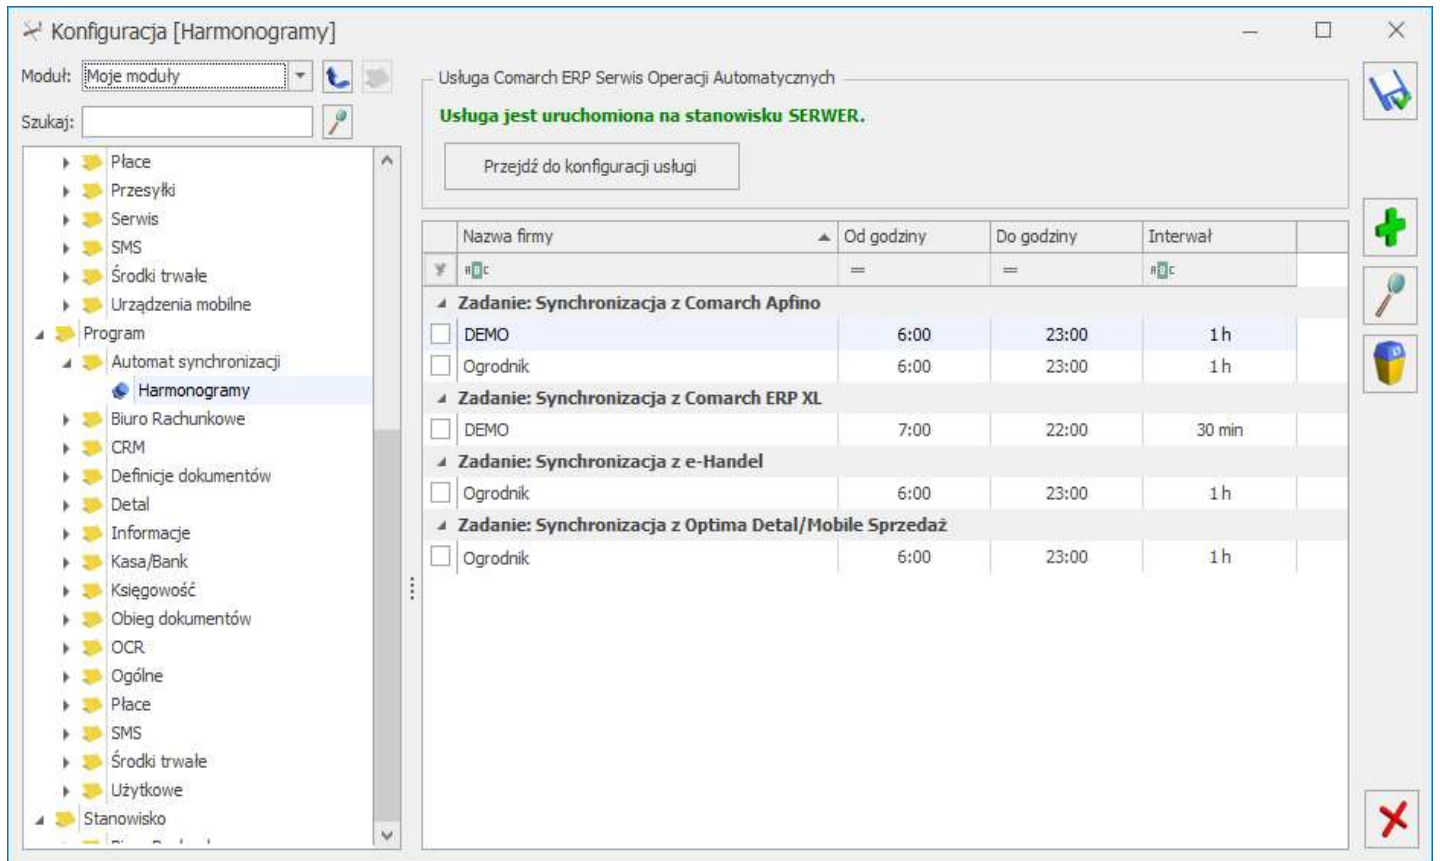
Konfiguracja [Harmonogramy]

Moduł: Moje moduły

Szukaj:

Płace
Przesyłki
Serwis
SMS
Środki trwałe
Urządzenia mobilne
Program
Automat synchronizacji
Harmonogramy
Biuro Rachunkowe
CRM
Definicje dokumentów
Detal
Informacje
Kasa/Bank
Księgowość
Obieg dokumentów
OCR
Ogólne
Płace
SMS
Środki trwałe
Użytkowe
Stanowisko
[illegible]

Usługa Comarch ERP Serwis Operacji Automatycznych

Usługa jest uruchomiona na stanowisku SERWER.

Przejdź do konfiguracji usługi

| Nazwa firmy | Od godziny | Do godziny | Interwał |
|---|---|---|---|
| Zadanie: Synchronizacja z Comarch Apfino | | | |
| DEMO | 6:00 | 23:00 | 1 h |
| Ogrodnik | 6:00 | 23:00 | 1 h |
| Zadanie: Synchronizacja z Comarch ERP XL | | | |
| DEMO | 7:00 | 22:00 | 30 min |
| Zadanie: Synchronizacja z e-Handel | | | |
| Ogrodnik | 6:00 | 23:00 | 1 h |
| Zadanie: Synchronizacja z Optima Detal/Mobile Sprzedaż | | | |
| Ogrodnik | 6:00 | 23:00 | 1 h |